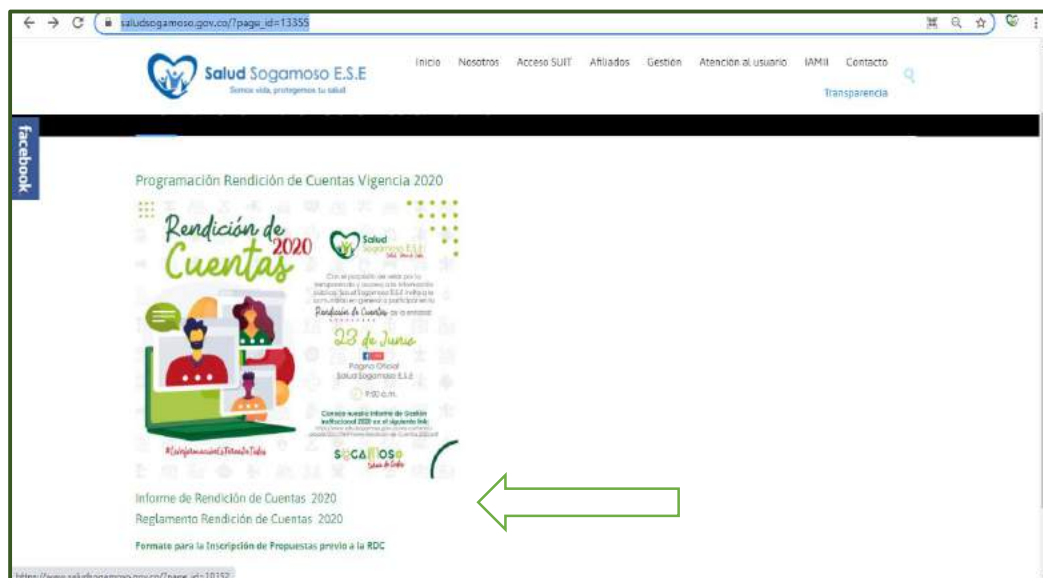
saludsogamoso.gov.co/?page_id=13355

Salud Sogamoso E.S.E
Somos vida, protegemos tu salud

Inicio Nosotros Acceso SUIT Afiliados Gestión Atención al usuario IAMII Contacto
Transparencia

facebook

Programación Rendición de Cuentas Vigencia 2020

Rendición de Cuentas 2020

Salud Sogamoso E.S.E

Con el propósito de velar por la transparencia y acceso a la información pública, Salud Sogamoso E.S.E invita a la comunidad en general a participar en la Rendición de Cuentas de la entidad

23 de Junio

Página Oficial Salud Sogamoso E.S.E

9:00 a.m.

Consulte nuestro Informe de Gestión Institucional 2020 en el siguiente link:
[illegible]

#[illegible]

SOGAMOSO

Informe de Rendición de Cuentas 2020
Reglamento Rendición de Cuentas 2020
Formato para la Inscripción de Propuestas previo a la RDC

https://www.saludsogamoso.gov.co/?page_id=10152